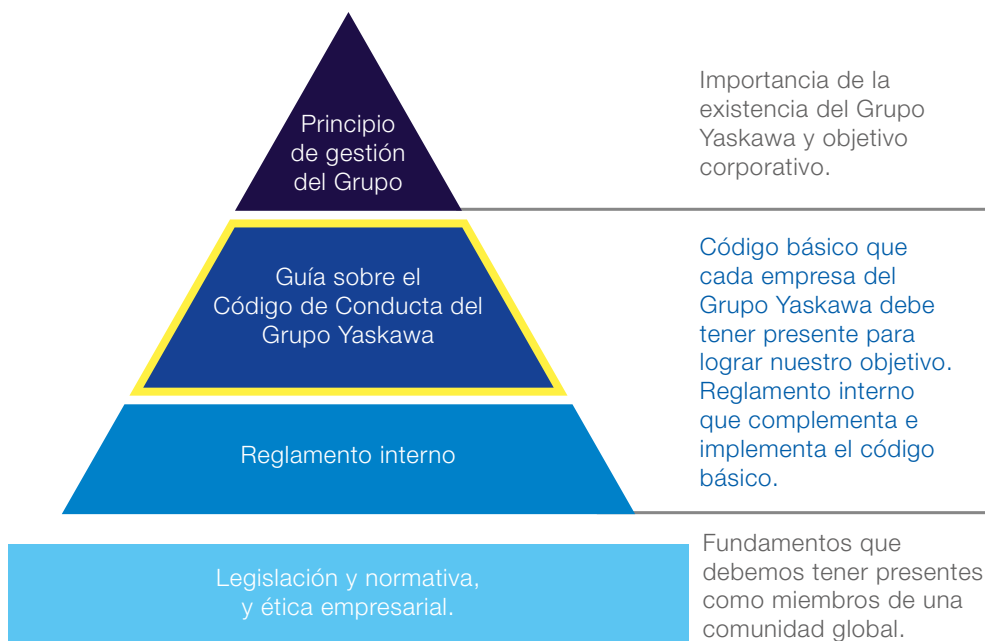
Principio de gestión del Grupo

Importancia de la existencia del Grupo Yaskawa y objetivo corporativo.

Guía sobre el Código de Conducta del Grupo Yaskawa

Código básico que cada empresa del Grupo Yaskawa debe tener presente para lograr nuestro objetivo. Reglamento interno que complementa e implementa el código básico.

Reglamento interno

Legislación y normativa, y ética empresarial.

Fundamentos que debemos tener presentes como miembros de una comunidad global.